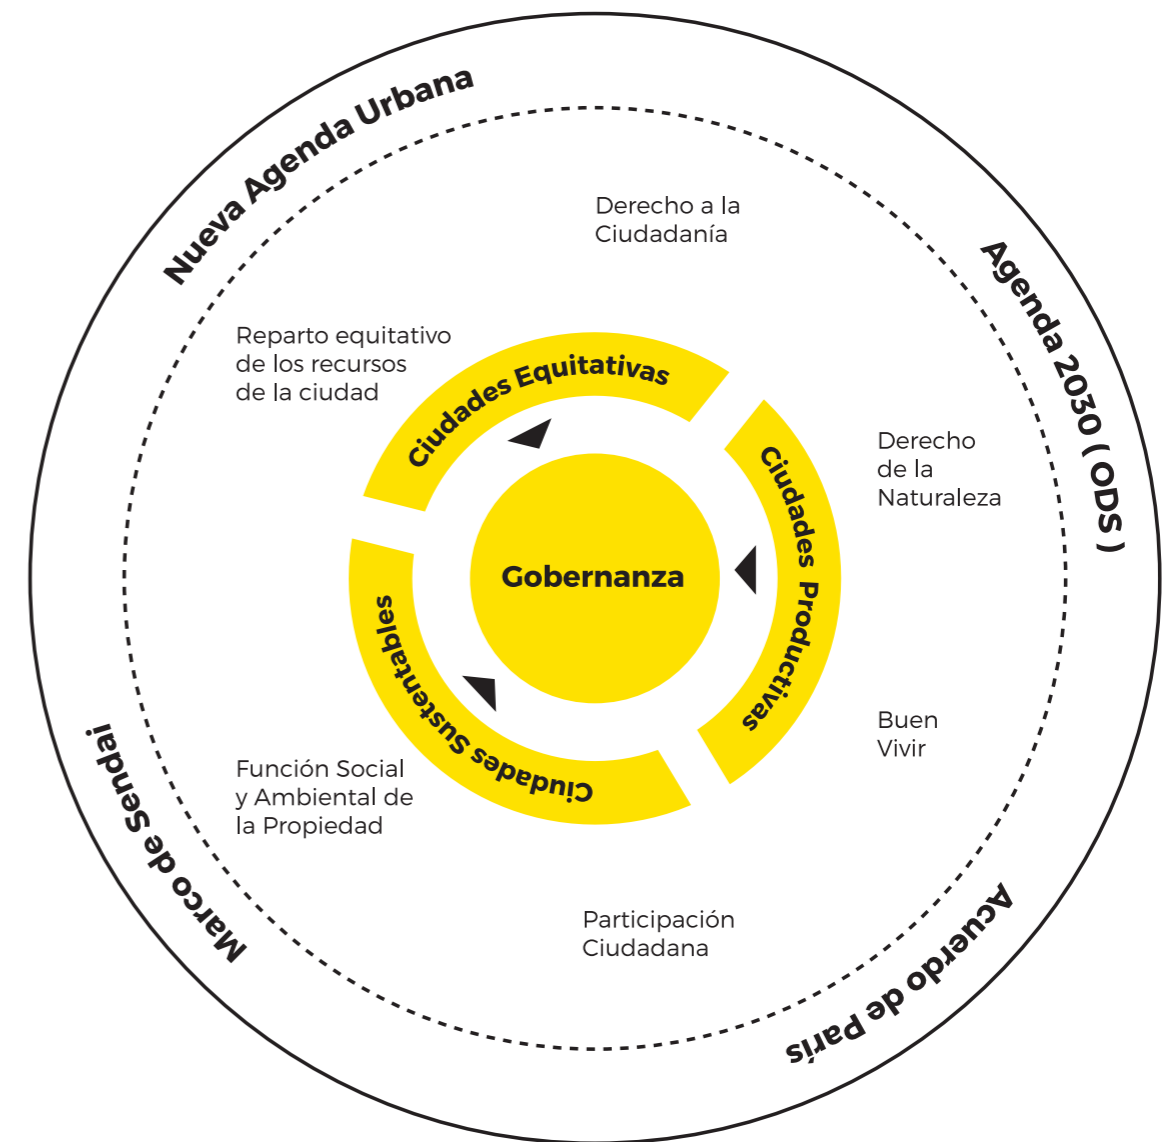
Nueva Agenda Urbana

Agenda 2030 ( ODS )

Acuerdo de París

Marco de Sendai

Derecho a la Ciudadanía

Reparto equitativo de los recursos de la ciudad

Derecho de la Naturaleza

Buen Vivir

Función Social y Ambiental de la Propiedad

Participación Ciudadana

Ciudades Equitativas

Ciudades Productivas

Ciudades Sustentables

Gobernanza